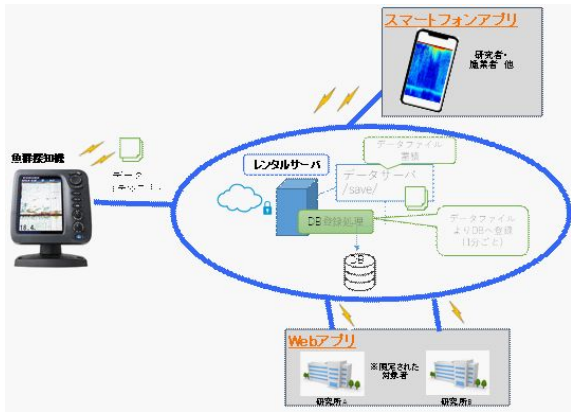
スマートフォンアプリ

研究者・漁業者 他

魚群探知機

データ
(テキスト)

レンタルサーバ

データファイル蓄積

データサーバ
/save/

DB登録処理

データファイルよりDBへ登録(1分ごと)

DB

Webアプリ

※限定された対象者

研究所A

研究所B